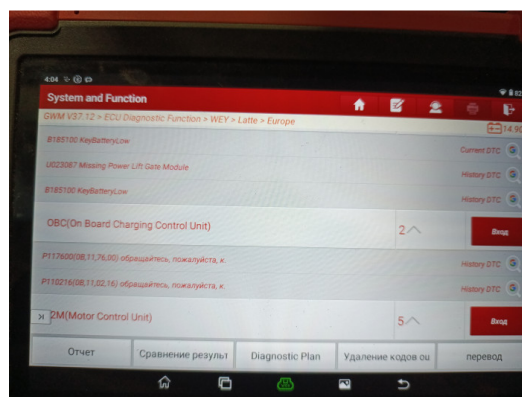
4:04

System and Function

GWM V37.12 > ECU Diagnostic Function > WEY > Latte > Europe

14.9

B185100 KeyBatteryLow

Current DTC

U023087 Missing Power Lift Gate Module

History DTC

B185100 KeyBatteryLow

History DTC

OBC(On Board Charging Control Unit)

2

Вход

P117600(08,11,76,00) обращайтесь, пожалуйста, к

History DTC

P110216(08,11,02,16) обращайтесь, пожалуйста, к

History DTC

2M(Motor Control Unit)

5

Вход

Отчет

Сравнение результ

Diagnostic Plan

Удаление кодов ош

перевод